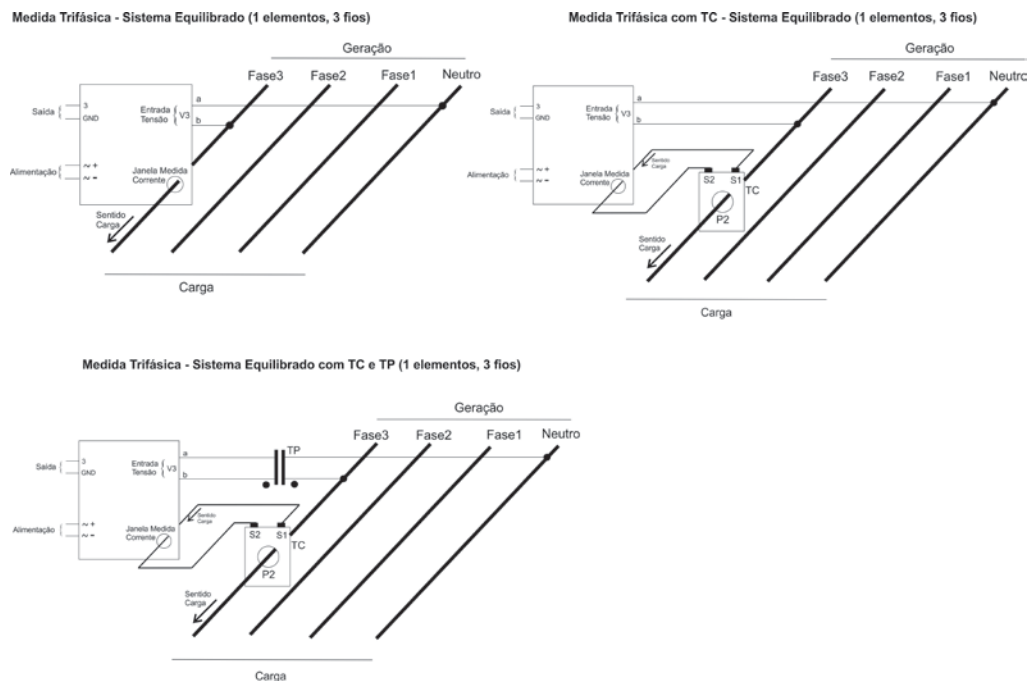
Medida Trifásica - Sistema Equilibrado (1 elementos, 3 fios)

Geração

Fase3 Fase2 Fase1 Neutro

Saída 3 GND

Entrada Tensão V3

a

b

Alimentação ~ + ~ -

Janela Medida Corrente

Sentido Carga

Carga

Medida Trifásica com TC - Sistema Equilibrado (1 elementos, 3 fios)

Geração

Fase3 Fase2 Fase1 Neutrc

Saída 3 GND

Entrada Tensão V3

a

b

Alimentação ~ + ~ -

Janela Medida Corrente

Sentido Carga

S2 S1 TC

P2

Sentido Carga

Carga

Medida Trifásica - Sistema Equilibrado com TC e TP (1 elementos, 3 fios)

Geração

Fase3 Fase2 Fase1 Neutro

TP

Saída 3 GND

Entrada Tensão V3

a

b

Alimentação ~ + ~ -

Janela Medida Corrente

Sentido Carga

S2 S1 TC

P2

Sentido Carga

Carga